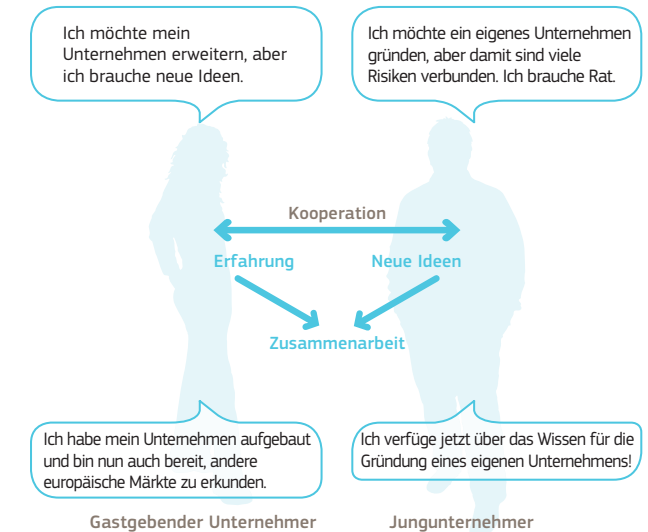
Ich möchte mein Unternehmen erweitern, aber ich brauche neue Ideen.

Ich möchte ein eigenes Unternehmen gründen, aber damit sind viele Risiken verbunden. Ich brauche Rat.

Kooperation

Erfahrung

Neue Ideen

Zusammenarbeit

Ich habe mein Unternehmen aufgebaut und bin nun auch bereit, andere europäische Märkte zu erkunden.

Ich verfüge jetzt über das Wissen für die Gründung eines eigenen Unternehmens!

Gastgebender Unternehmer

Jungunternehmer